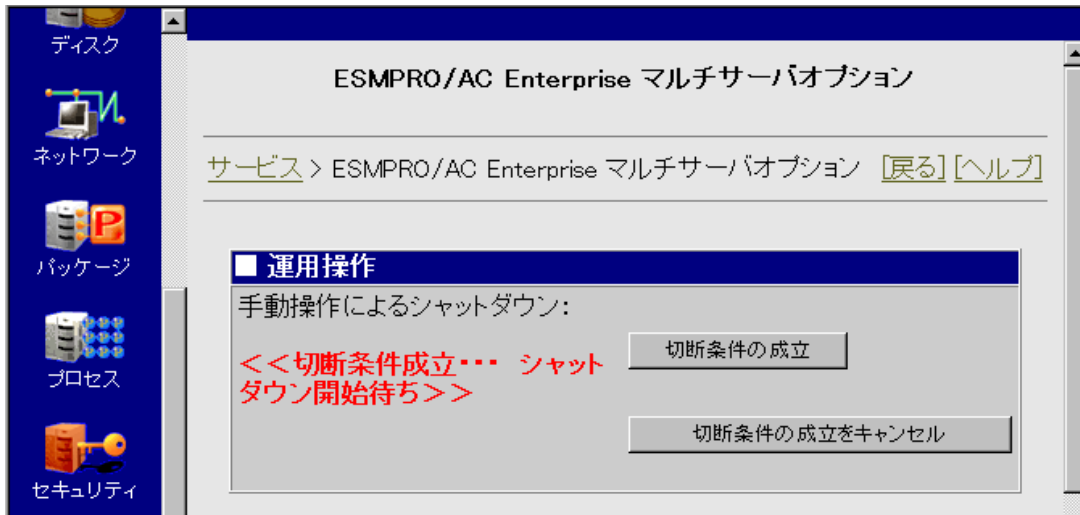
ディスク

ネットワーク

パッケージ

プロセス

セキュリティ

ESMPRO/AC Enterprise マルチサーバオプション

サービス > ESMPRO/AC Enterprise マルチサーバオプション [戻る] [ヘルプ]

■ 運用操作

手動操作によるシャットダウン:

<<切断条件成立･･･ シャットダウン開始待ち>>

切断条件の成立

切断条件の成立をキャンセル